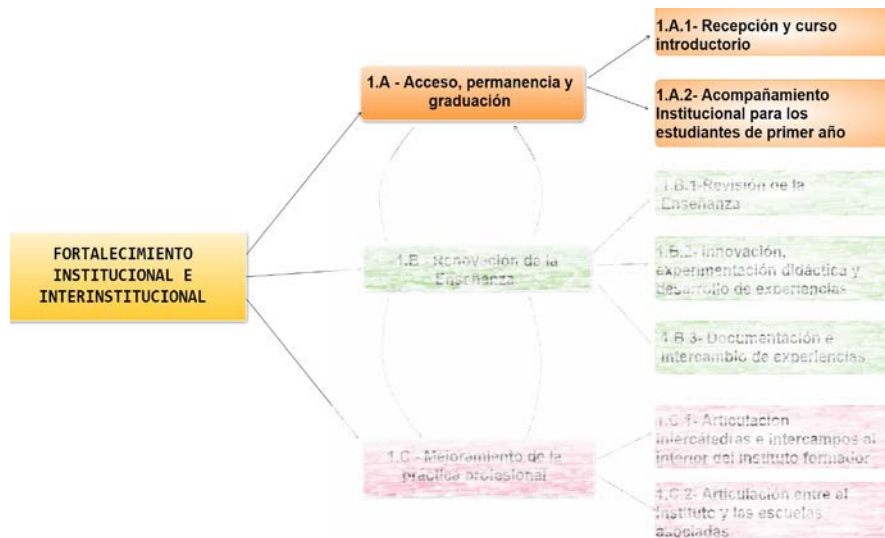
FORTALECIMIENTO INSTITUCIONAL E INTERINSTITUCIONAL

1.A - Acceso, permanencia y graduación

1.A.1- Recepción y curso introductorio

1.A.2- Acompañamiento Institucional para los estudiantes de primer año

1.B - Renovación de la Enseñanza

1.B.1- Revisión de la Enseñanza

1.B.2- Innovación, experimentación didáctica y desarrollo de experiencias

1.B.3- Documentación e intercambio de experiencias

1.C - Mejoramiento de la práctica profesional

1.C.1- Articulación intercátedras e intercampos al interior del instituto formador

1.C.2- Articulación entre el instituto y las escuelas asociadas